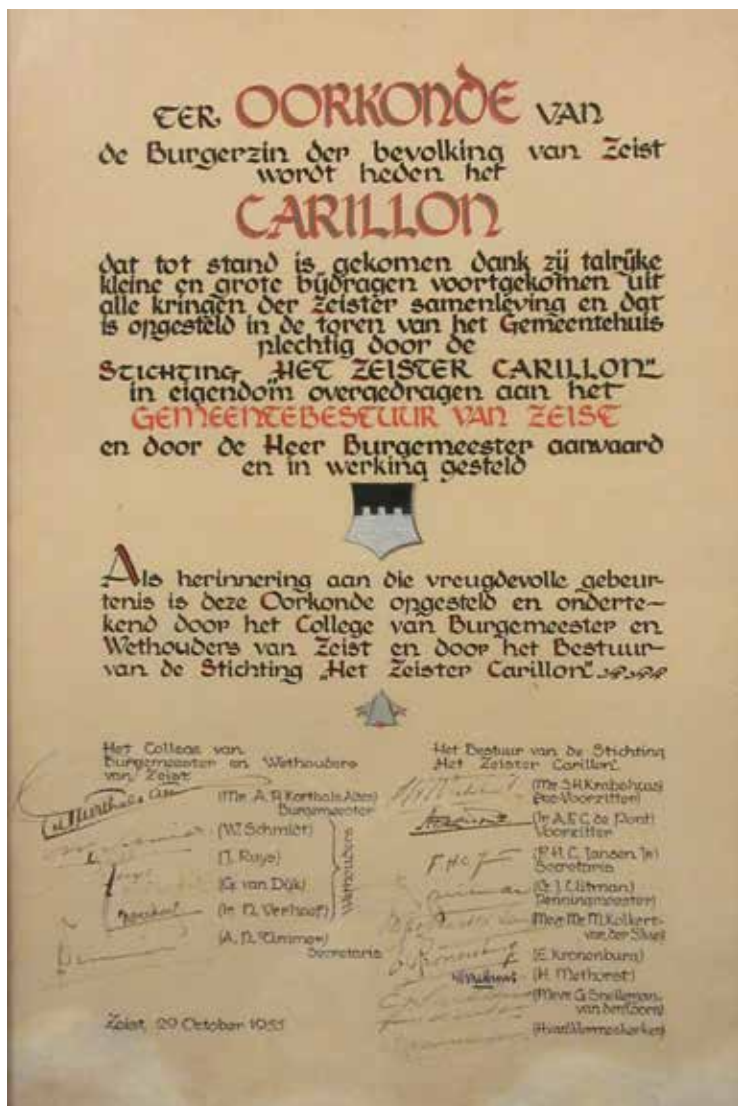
TER OORKONDE VAN
de Burgerzin der bevolking van Zeist wordt heden het
CARILLON
dat tot stand is gekomen dank zij talrijke kleine en grote bijdragen voortgekomen uit alle kringen der Zeister samenleving en dat is opgesteld in de toren van het Gemeentehuis plechtig door de
STICHTING „HET ZEISTER CARILLON"
in eigendom overgedragen aan het
GEMEENTEBESTUUR VAN ZEIST
en door de Heer Burgemeester aanvaard en in werking gesteld

Als herinnering aan die vreugdevolle gebeurtenis is deze Oorkonde opgesteld en ondertekend door het College van Burgemeester en Wethouders van Zeist en door het Bestuur van de Stichting „Het Zeister Carillon"

Het College van Burgemeester en Wethouders van Zeist
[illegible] (Mr. A. R. Kortbals Altes) Burgemeester
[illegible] (W. Schmidt)
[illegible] (T. Ruys)
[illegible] (G. van Dijk)
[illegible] (Ir. D. Verhoeff)
Wethouders
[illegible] (A. D. Klinmer) Secretaris

Het Bestuur van de Stichting „Het Zeister Carillon"
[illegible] (Mr. S. H. Krabshaas) Ere-Voorzitter
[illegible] (Ir. A. F. C. de Pont) Voorzitter
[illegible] (P. H. C. Jansen Jr.) Secretaris
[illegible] (G. J. Uitman) Penningmeester
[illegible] Mevr. Mr. M. Kolkert-van der Sluys
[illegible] (E. Kronenburg)
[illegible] (H. Methorst)
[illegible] (Mevr. G. Snelleman-van den Boom)
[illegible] (Hiad Vorreskerken)

Zeist, 29 October 1955